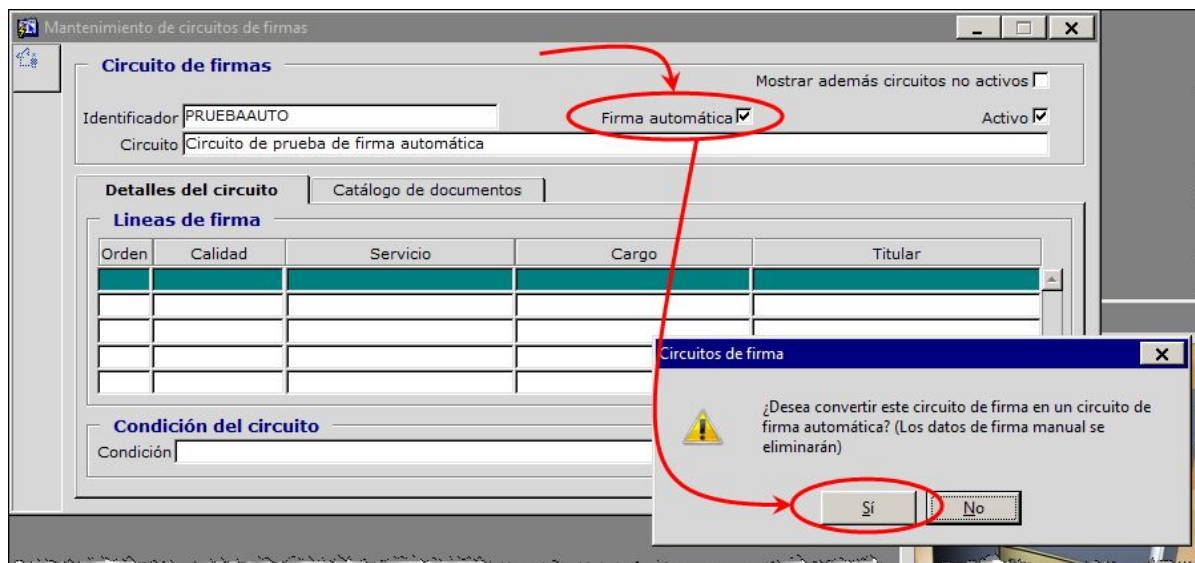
Mantenimiento de circuitos de firmas

Circuito de firmas

Mostrar además circuitos no activos

Identificador PRUEBAAUTO

Firma automática

Activo

Circuito Circuito de prueba de firma automática

Detalles del circuito

Catálogo de documentos

Lineas de firma

| Orden | Calidad | Servicio | Cargo | Titular |
|---|---|---|---|---|
| | | | | |
| | | | | |
| | | | | |
| | | | | |
| | | | | |

Condición del circuito

Condición

Circuitos de firma

¿Desea convertir este circuito de firma en un circuito de firma automática? (Los datos de firma manual se eliminarán)

Sí

No